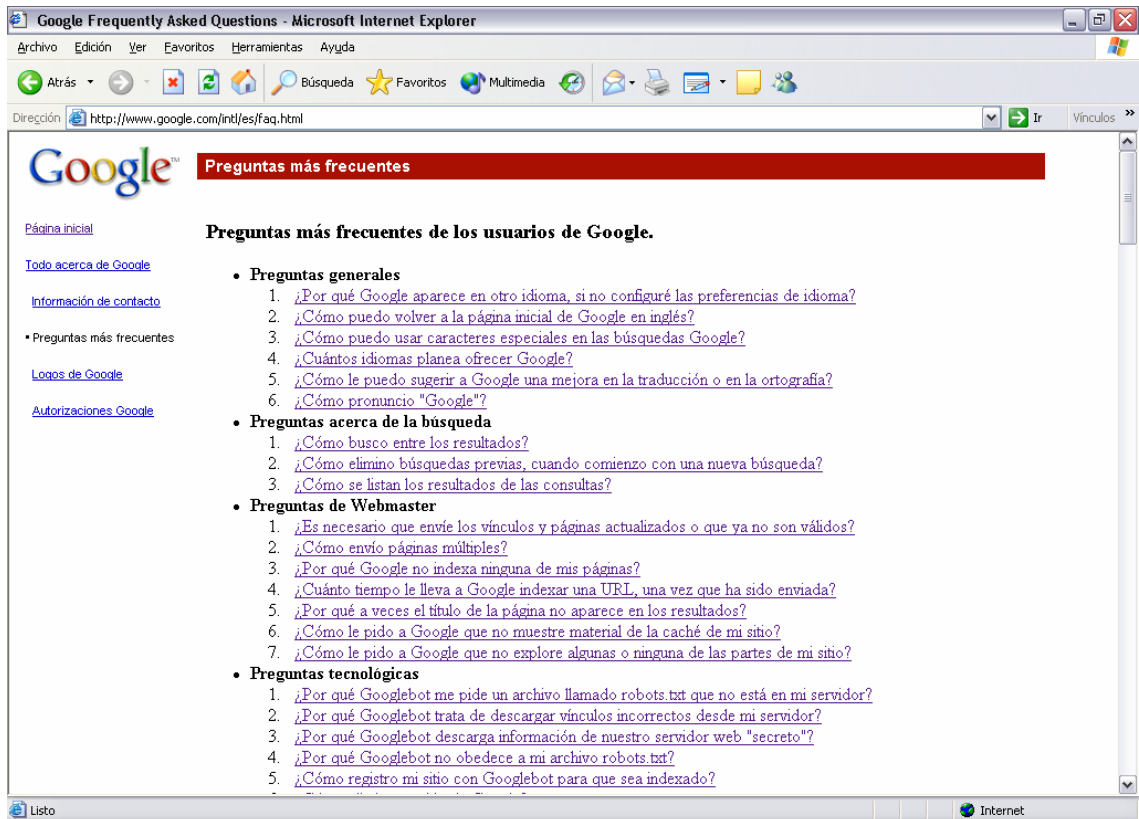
Google Frequently Asked Questions - Microsoft Internet Explorer

Archivo Edición Ver Favoritos Herramientas Ayuda

Atrás Búsqueda Favoritos Multimedia

Dirección http://www.google.com/intl/es/faq.html Ir Vínculos

Google™

Preguntas más frecuentes

Página inicial

Todo acerca de Google

Información de contacto

▪ Preguntas más frecuentes

Logos de Google

Autorizaciones Google

Preguntas más frecuentes de los usuarios de Google.

- Preguntas generales
  1. ¿Por qué Google aparece en otro idioma, si no configuré las preferencias de idioma?
  2. ¿Cómo puedo volver a la página inicial de Google en inglés?
  3. ¿Cómo puedo usar caracteres especiales en las búsquedas Google?
  4. ¿Cuántos idiomas planea ofrecer Google?
  5. ¿Cómo le puedo sugerir a Google una mejora en la traducción o en la ortografía?
  6. ¿Cómo pronuncio "Google"?
- Preguntas acerca de la búsqueda
  1. ¿Cómo busco entre los resultados?
  2. ¿Cómo elimino búsquedas previas, cuando comienzo con una nueva búsqueda?
  3. ¿Cómo se listan los resultados de las consultas?
- Preguntas de Webmaster
  1. ¿Es necesario que envíe los vínculos y páginas actualizados o que ya no son válidos?
  2. ¿Cómo envío páginas múltiples?
  3. ¿Por qué Google no indexa ninguna de mis páginas?
  4. ¿Cuánto tiempo le lleva a Google indexar una URL, una vez que ha sido enviada?
  5. ¿Por qué a veces el título de la página no aparece en los resultados?
  6. ¿Cómo le pido a Google que no muestre material de la caché de mi sitio?
  7. ¿Cómo le pido a Google que no explore algunas o ninguna de las partes de mi sitio?
- Preguntas tecnológicas
  1. ¿Por qué Googlebot me pide un archivo llamado robots.txt que no está en mi servidor?
  2. ¿Por qué Googlebot trata de descargar vínculos incorrectos desde mi servidor?
  3. ¿Por qué Googlebot descarga información de nuestro servidor web "secreto"?
  4. ¿Por qué Googlebot no obedece a mi archivo robots.txt?
  5. ¿Cómo registro mi sitio con Googlebot para que sea indexado?
  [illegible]

Listo

Internet